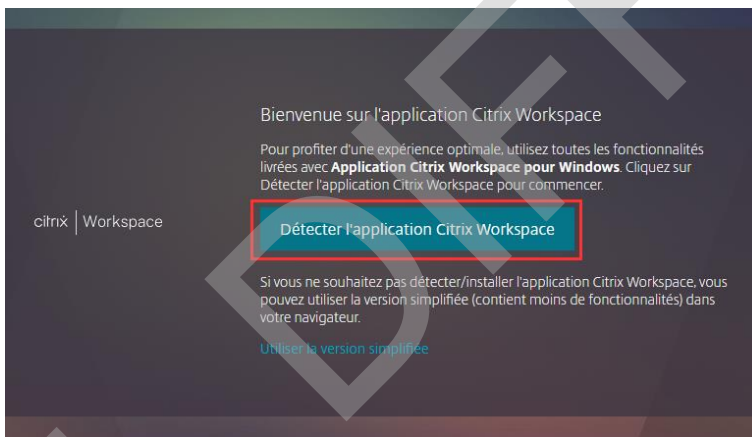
citrix | Workspace

Bienvenue sur l'application Citrix Workspace

Pour profiter d'une expérience optimale, utilisez toutes les fonctionnalités livrées avec **Application Citrix Workspace pour Windows**. Cliquez sur Détecter l'application Citrix Workspace pour commencer.

Détecter l'application Citrix Workspace

Si vous ne souhaitez pas détecter/installer l'application Citrix Workspace, vous pouvez utiliser la version simplifiée (contient moins de fonctionnalités) dans votre navigateur.

Utiliser la version simplifiée

DEF